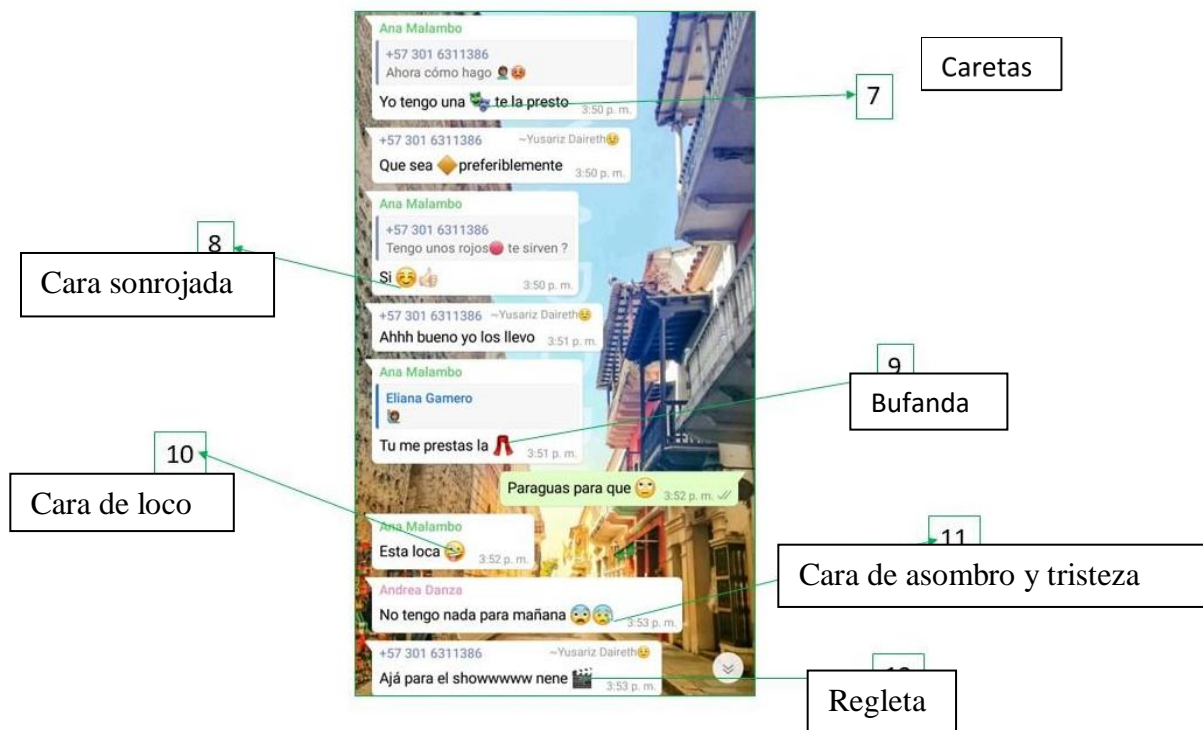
Ana Malambo

+57 301 6311386
Ahora cómo hago

Yo tengo una te la presto 3:50 p. m.

Caretas

7

+57 301 6311386 ~Yusariz Daireth

Que sea preferiblemente 3:50 p. m.

Ana Malambo

+57 301 6311386
Tengo unos rojos te sirven ?

8

Cara sonrojada

Si 3:50 p. m.

+57 301 6311386 ~Yusariz Daireth

Ahhh bueno yo los llevo 3:51 p. m.

9

Bufanda

Ana Malambo

Eliana Gamero

Tu me prestas la 3:51 p. m.

10

Cara de loco

Paraguas para que 3:52 p. m.

Ana Malambo

Esta loca 3:52 p. m.

11

Cara de asombro y tristeza

Andrea Danza

No tengo nada para mañana 3:53 p. m.

+57 301 6311386 ~Yusariz Daireth

Ajá para el showwwww nene 3:53 p. m.

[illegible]

Regleta